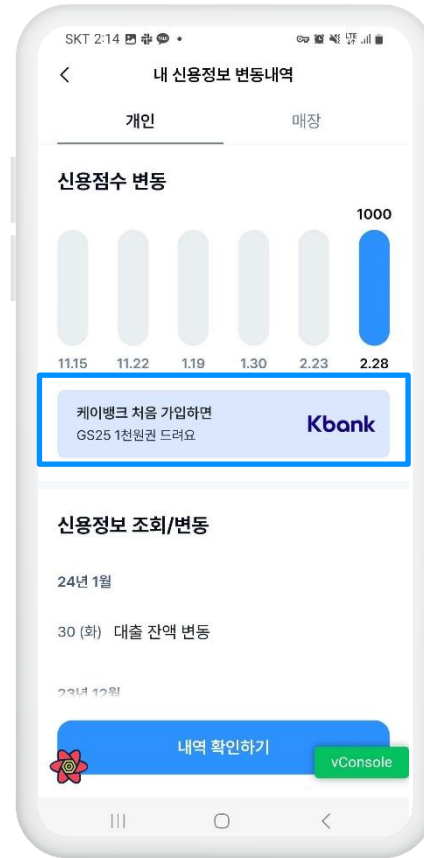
SKT 2:14

<

내 신용정보 변동내역

개인

매장

신용점수 변동

1000

11.15 11.22 1.19 1.30 2.23 2.28

케이뱅크 처음 가입하면
GS25 1천원권 드려요

Kbank

신용정보 조회/변동

24년 1월

30 (화) 대출 잔액 변동

23년 12월

내역 확인하기

vConsole